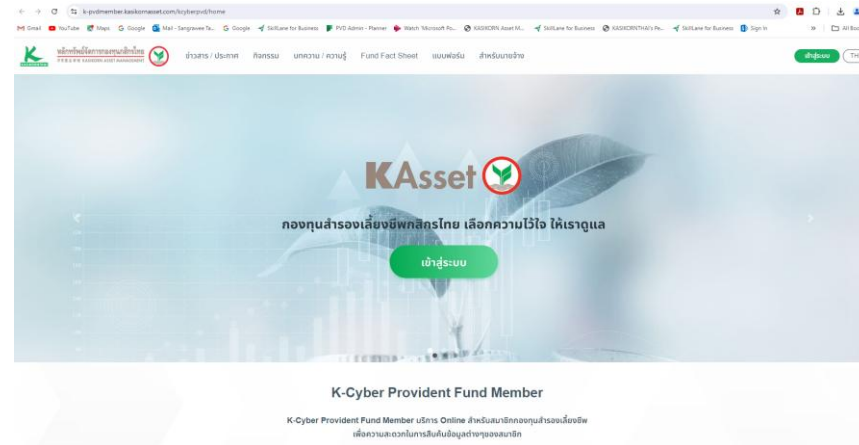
k-pvdmember.kasikornasset.com/kcyberpvd/home

Gmail YouTube Maps Google Mail - Sangrawee Ta... Google SkillLane for Business PVD Admin - Planner Watch 'Microsoft Po... KASIKORN Asset M... SkillLane for Business KASIKORNTHAI's Pe... SkillLane for Business Sign In All Bookmarks

ข่าวสาร / ประกาศ กิจกรรม บทความ / ความรู้ Fund Fact Sheet แบบฟอร์ม สำหรับนายจ้าง

เข้าสู่ระบบ TH

KAsset

กองทุนสำรองเลี้ยงชีพกสิกรไทย เลือกความไว้ใจ ให้เราดูแล

เข้าสู่ระบบ

K-Cyber Provident Fund Member

K-Cyber Provident Fund Member บริการ Online สำหรับสมาชิกกองทุนสำรองเลี้ยงชีพ เพื่อความสะดวกในการสืบค้นข้อมูลต่างๆของสมาชิก